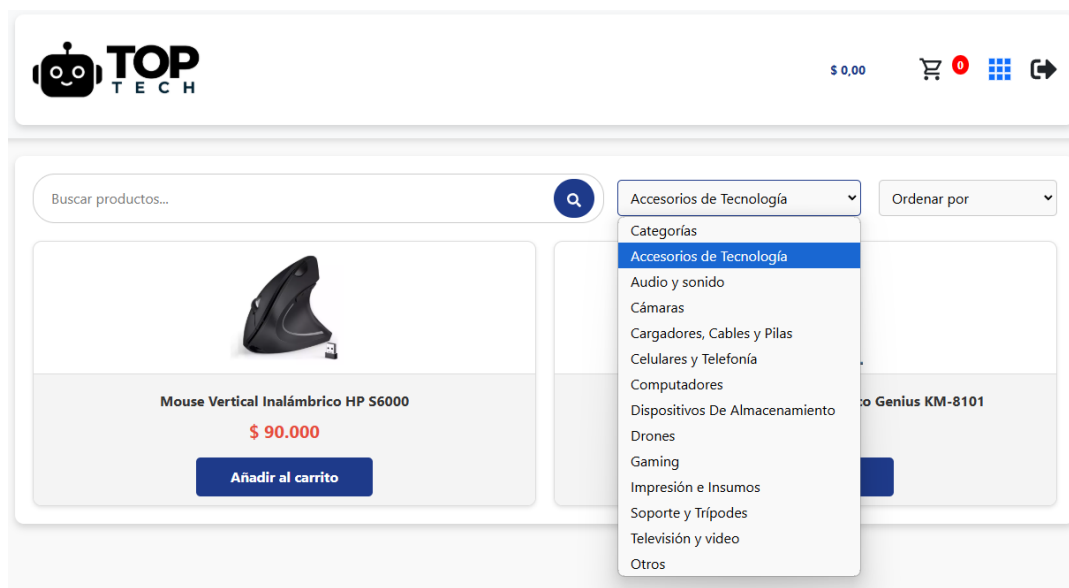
TOP TECH

$ 0,00

0

Buscar productos...

Accesorios de Tecnología

Ordenar por

Categorías
Accesorios de Tecnología
Audio y sonido
Cámaras
Cargadores, Cables y Pilas
Celulares y Telefonía
Computadores
Dispositivos De Almacenamiento
Drones
Gaming
Impresión e Insumos
Soporte y Trípodes
Televisión y video
Otros

Mouse Vertical Inalámbrico HP S6000

$ 90.000

Añadir al carrito

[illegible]co Genius KM-8101